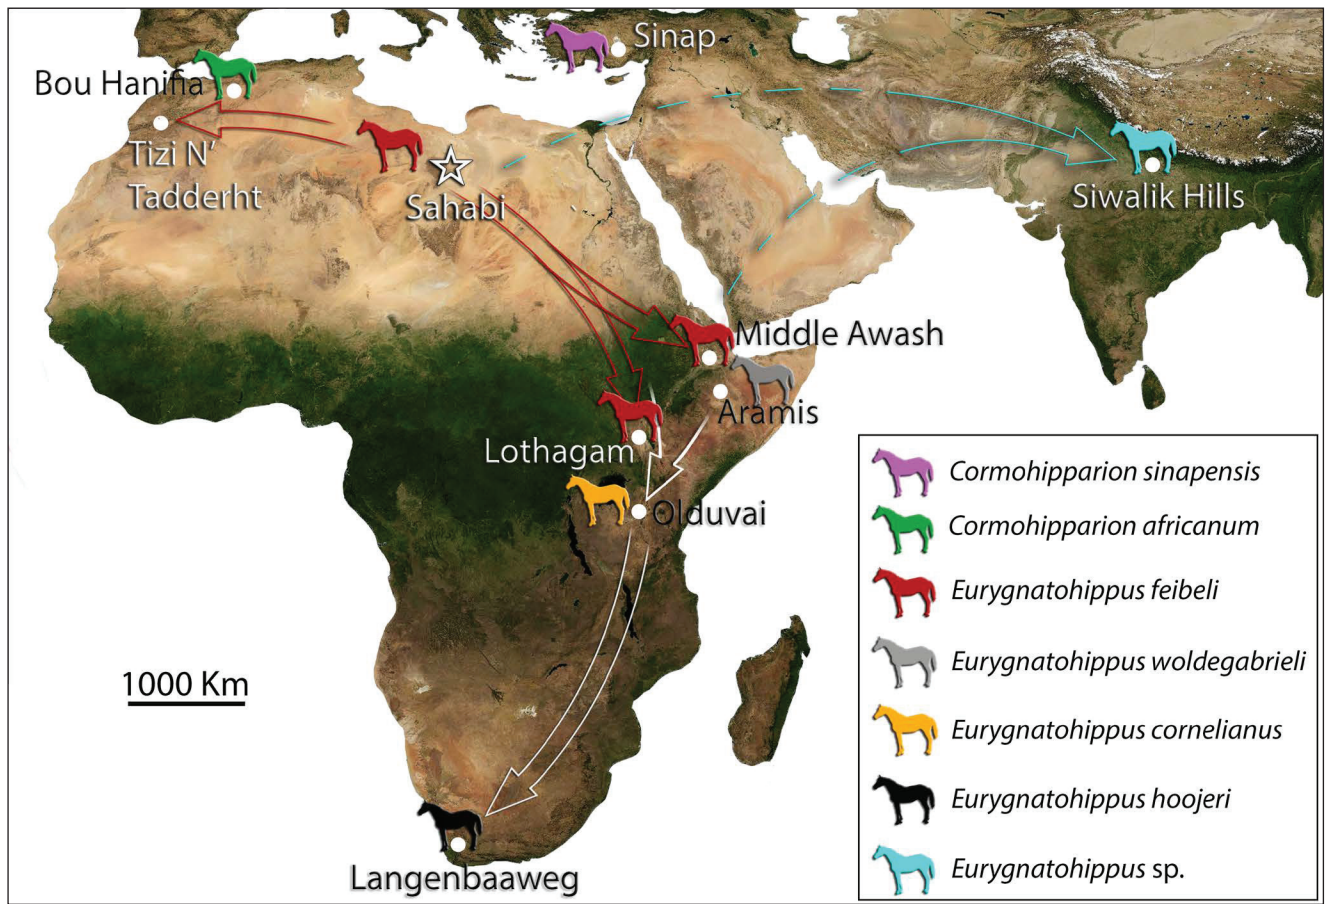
Sinap
Bou Hanifia
Tizi N' Tadderht
Sahabi
Siwalik Hills
Middle Awash
Aramis
Lothagam
Olduvai
1000 Km
Langenbaaweg

*Cormohipparion sinapensis*
*Cormohipparion africanum*
*Eurygnatohippus feibeli*
*Eurygnatohippus woldegabrieli*
*Eurygnatohippus cornelianus*
*Eurygnatohippus hoojeri*
*Eurygnatohippus* sp.